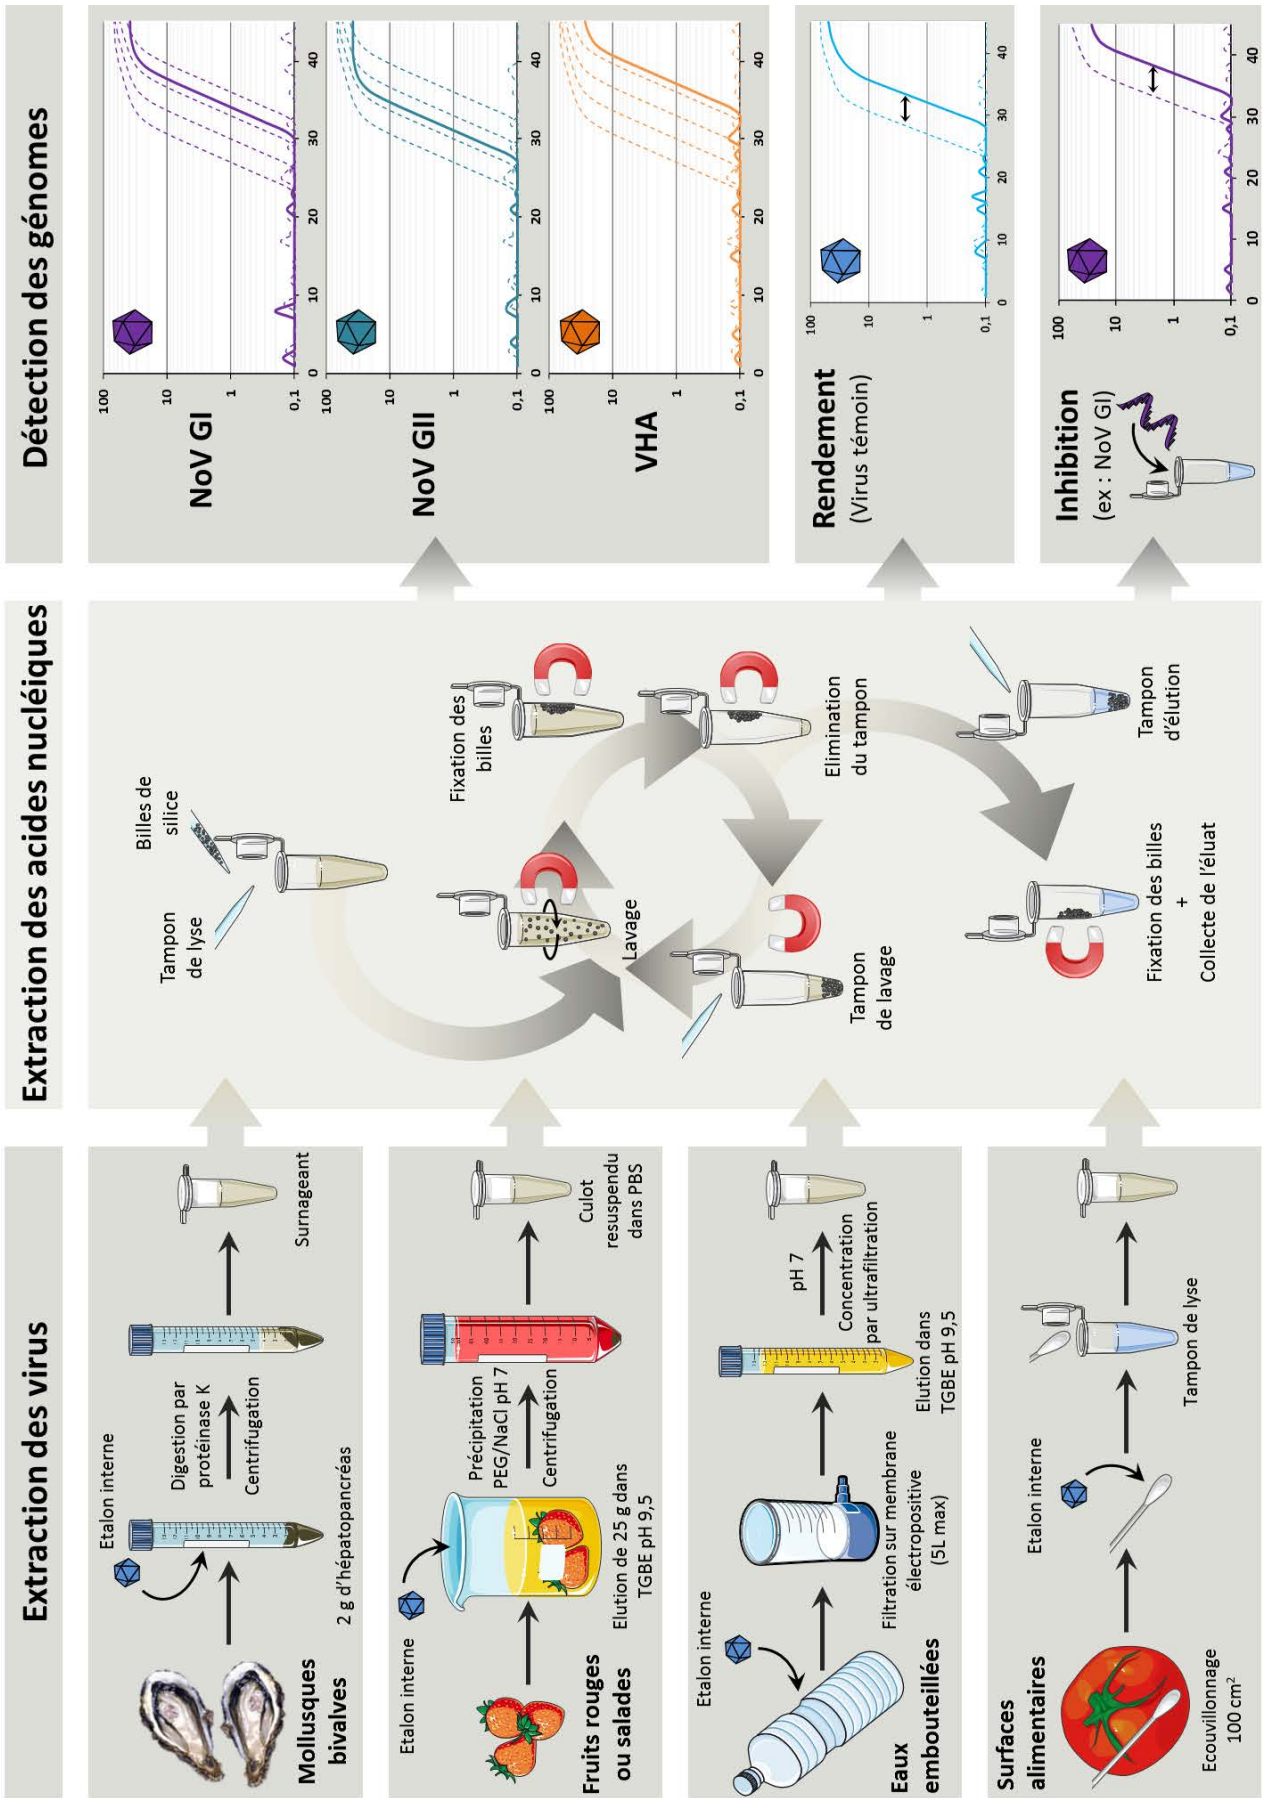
Extraction des virus

Mollusques bivalves

Etalon interne

2 g d'hépatopancréas

Digestion par protéinase K

Centrifugation

Surnageant

Fruits rouges ou salades

Etalon interne

Elution de 25 g dans TGBE pH 9,5

Précipitation PEG/NaCl pH 7

Centrifugation

Culot resuspendu dans PBS

Eaux embouteillées

Etalon interne

Filtration sur membrane électropositive (5L max)

Elution dans TGBE pH 9,5

pH 7

Concentration par ultrafiltration

Surfaces alimentaires

Ecouvillonnage 100 cm$^2$

Etalon interne

Tampon de lyse

Extraction des acides nucléiques

Tampon de lyse

Billes de silice

Fixation des billes

Lavage

Elimination du tampon

Tampon de lavage

Tampon d'élution

Fixation des billes + Collecte de l'éluat

Détection des génomes

NoV GI

100
10
1
0,1
0
10
20
30
40

NoV GII

100
10
1
0,1
0
10
20
30
40

VHA

100
10
1
0,1
0
10
20
30
40

Rendement (Virus témoin)

100
10
1
0,1
0
10
20
30
40

Inhibition (ex : NoV GI)

100
10
1
0,1
0
10
20
30
40